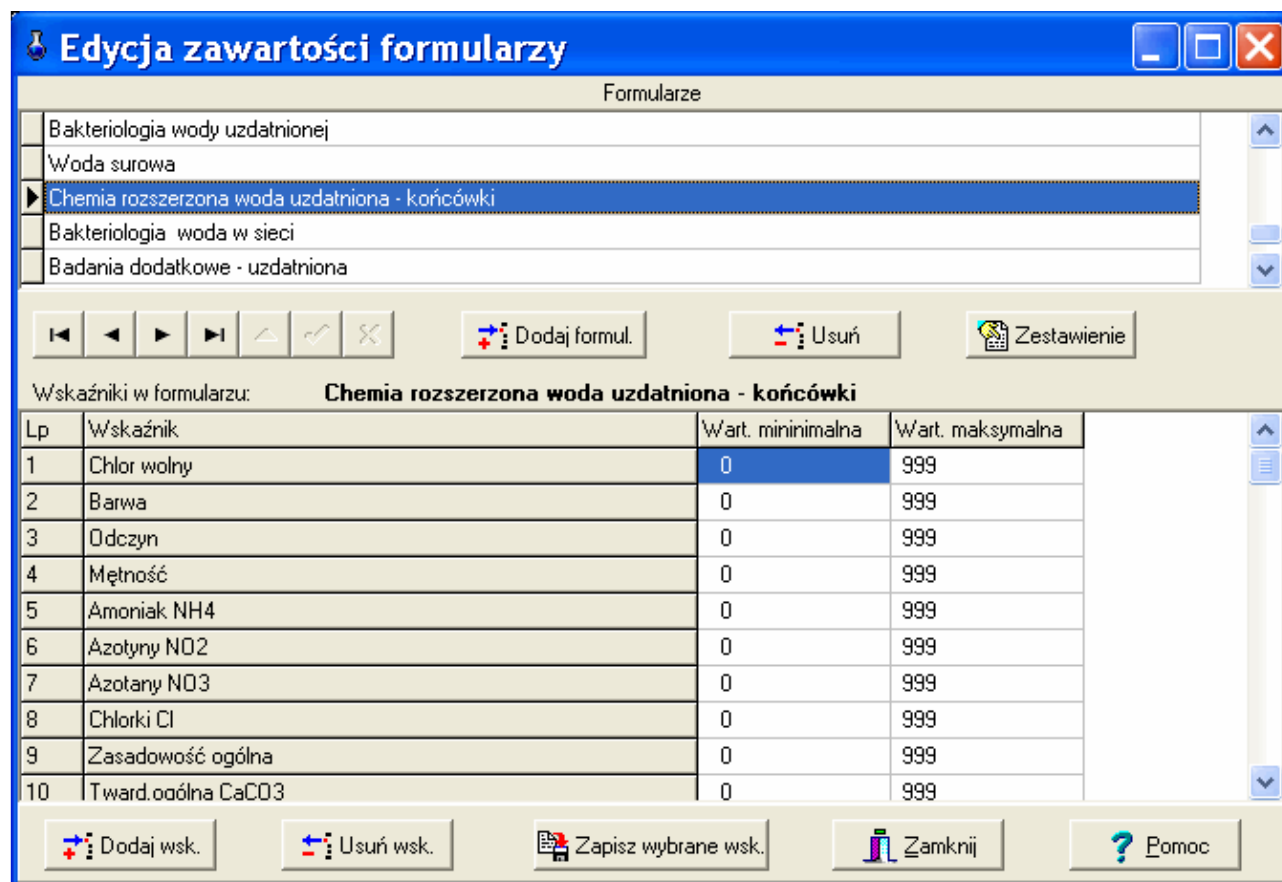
Edycja zawartości formularzy

Formularze

Bakteriologia wody uzdatnionej
Woda surowa
Chemia rozszerzona woda uzdatniona - końcówki
Bakteriologia woda w sieci
Badania dodatkowe - uzdatniona

Dodaj formul.
Usuń
Zestawienie

Wskaźniki w formularzu: Chemia rozszerzona woda uzdatniona - końcówki

| Lp | Wskaźnik | Wart. mininimalna | Wart. maksymalna |
|---|---|---|---|
| 1 | Chlor wolny | 0 | 999 |
| 2 | Barwa | 0 | 999 |
| 3 | Odczyn | 0 | 999 |
| 4 | Mętność | 0 | 999 |
| 5 | Amoniak NH4 | 0 | 999 |
| 6 | Azotyny NO2 | 0 | 999 |
| 7 | Azotany NO3 | 0 | 999 |
| 8 | Chlorki Cl | 0 | 999 |
| 9 | Zasadowość ogólna | 0 | 999 |
| 10 | Tward.ogólna CaCO3 | 0 | 999 |

Dodaj wsk.
Usuń wsk.
Zapisz wybrane wsk.
Zamknij
Pomoc